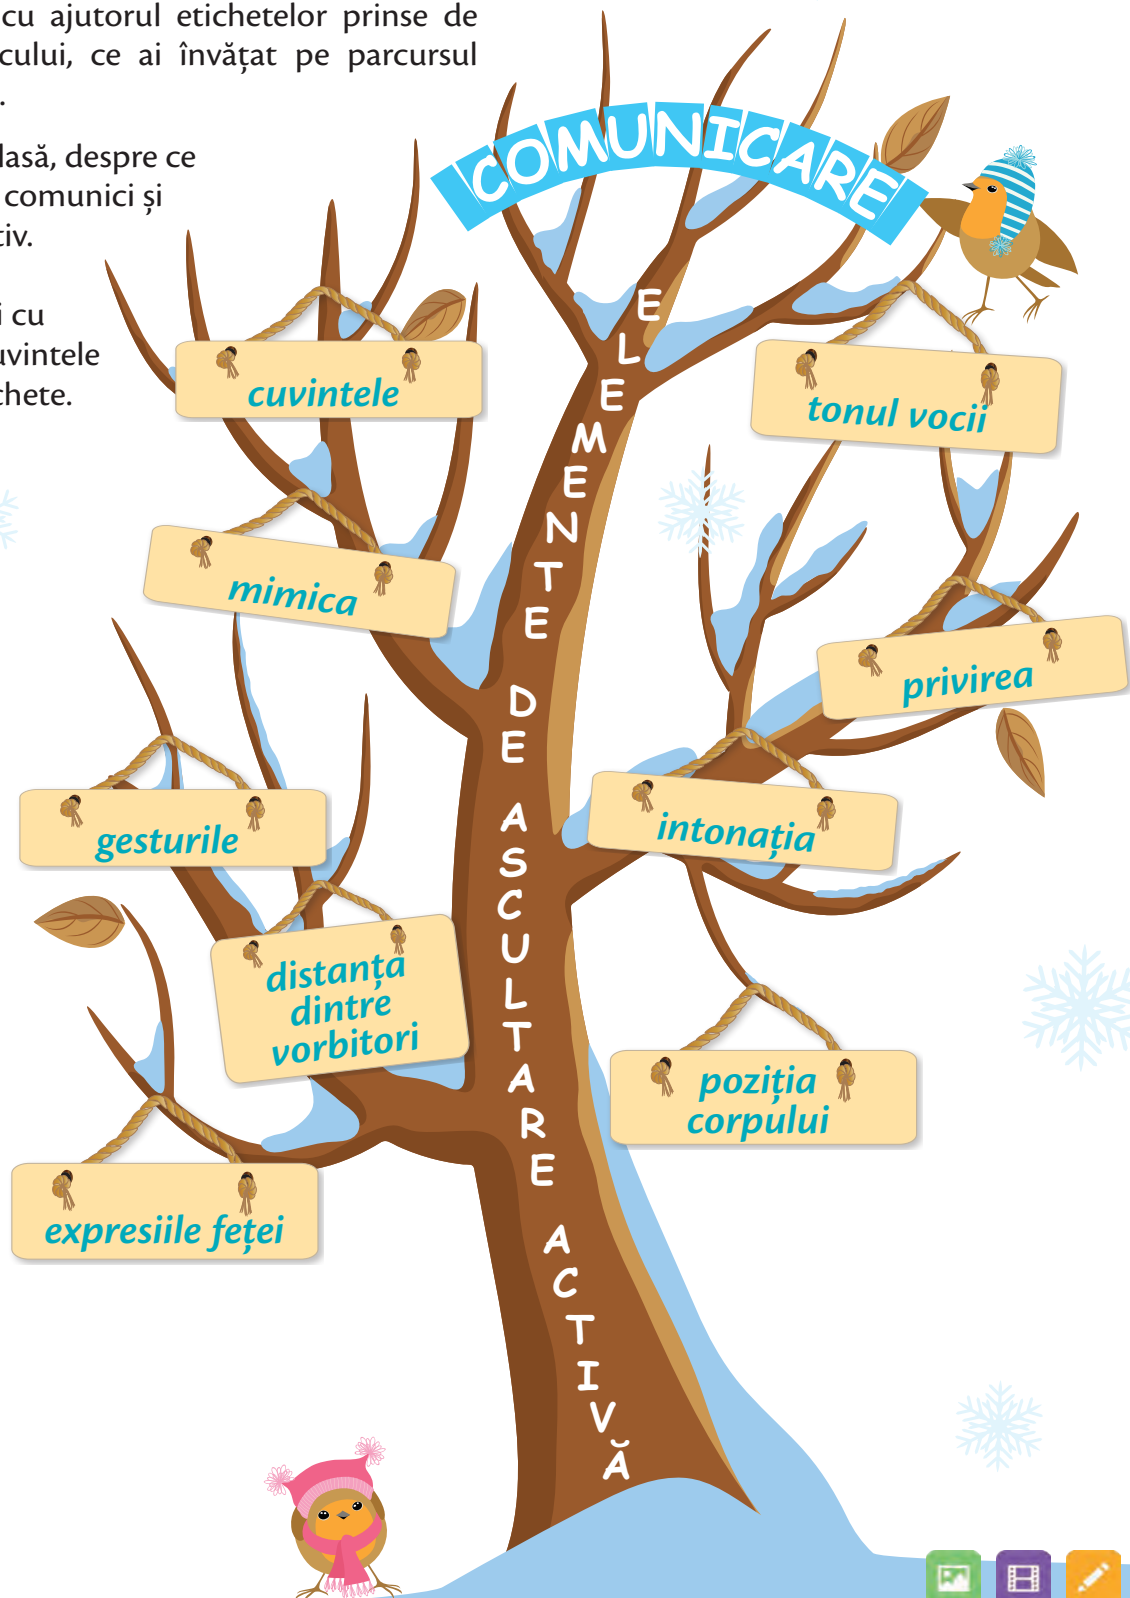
cu ajutorul etichetelor prinse de cului, ce ai învățat pe parcursul .

lasă, despre ce comunici și tiv.

i cu uvintele chete.

COMUNICARE

ELEMENTE DE ASCULTARE ACTIVĂ

cuvintele

tonul vocii

mimica

privirea

gesturile

intonația

distanța dintre vorbitori

poziția corpului

expresiile feței